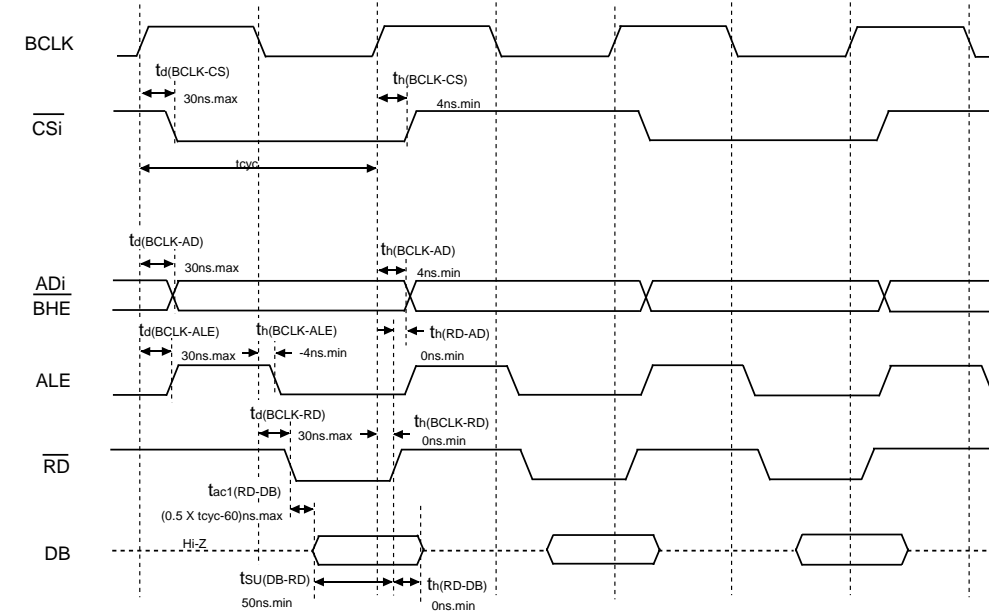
BCLK

td(BCLK-CS)
30ns.max

th(BCLK-CS)
4ns.min

$\overline{CSi}$

tcyc

td(BCLK-AD)
30ns.max

th(BCLK-AD)
4ns.min

ADi
$\overline{BHE}$

td(BCLK-ALE)
30ns.max

th(BCLK-ALE)
-4ns.min

th(RD-AD)
0ns.min

ALE

td(BCLK-RD)
30ns.max

th(BCLK-RD)
0ns.min

$\overline{RD}$

tac1(RD-DB)
(0.5 X tcyc-60)ns.max

DB

Hi-Z

tSU(DB-RD)
50ns.min

th(RD-DB)
0ns.min